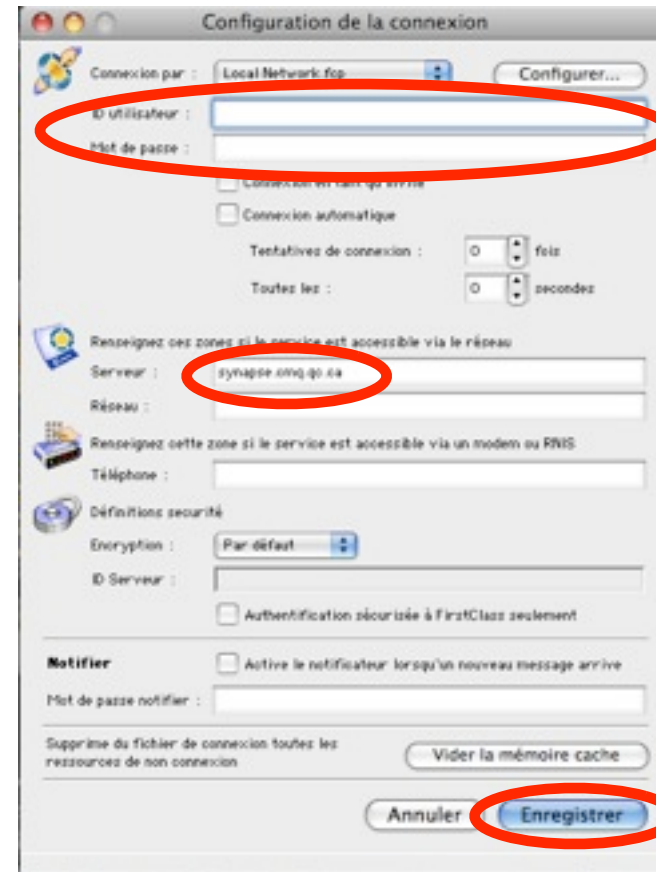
Configuration de la connexion

Connexion par : Local Network.fcp

Configurer...

ID utilisateur :

Mot de passe :

Connexion en tant qu'invité

Connexion automatique

Tentatives de connexion : 0 fois

Toutes les : 0 secondes

Renseignez ces zones si le service est accessible via le réseau

Serveur : synapse.omq.qc.ca

Réseau :

Renseignez cette zone si le service est accessible via un modem ou RNIS

Téléphone :

Définitions securité

Encryption : Par défaut

ID Serveur :

Authentification sécurisée à FirstClass seulement

Notifier

Active le notificateur lorsqu'un nouveau message arrive

Mot de passe notifier :

Supprime du fichier de connexion toutes les ressources de non connexion

Vider la mémoire cache

Annuler

Enregistrer